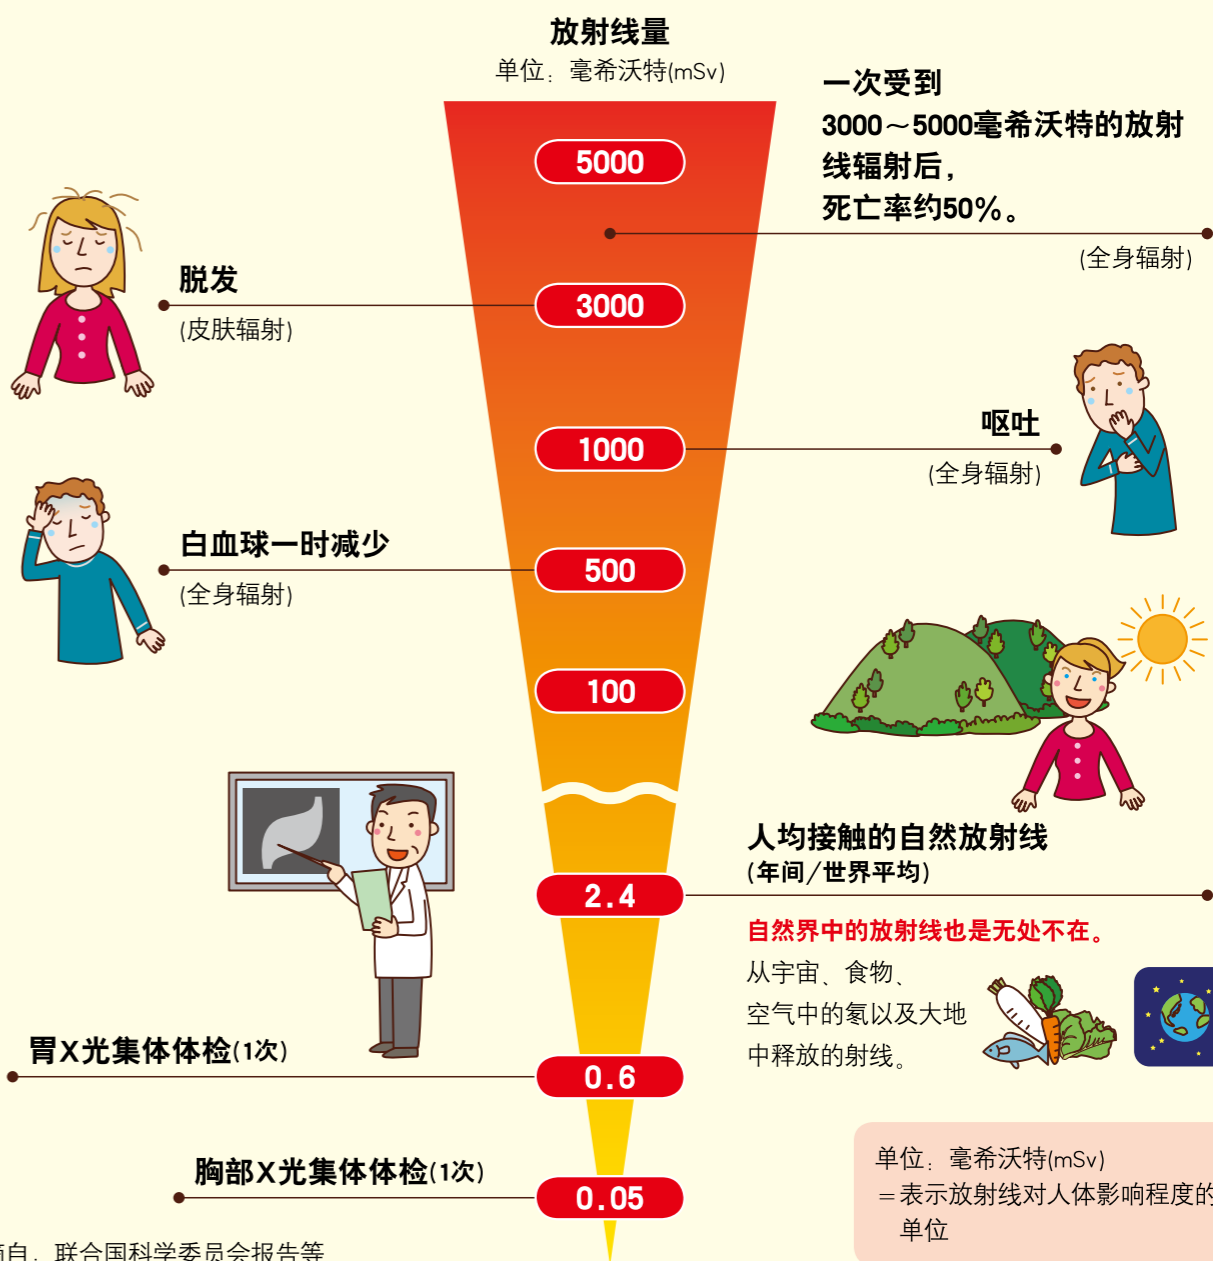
放射线量
单位：毫希沃特(mSv)

5000

一次受到
3000～5000毫希沃特的放射线辐射后，
死亡率约50%。
(全身辐射)

脱发
(皮肤辐射)

3000

1000

呕吐
(全身辐射)

白血球一时减少
(全身辐射)

500

100

人均接触的自然放射线
(年间/世界平均)

2.4

自然界中的放射线也是无处不在。
从宇宙、食物、
空气中的氡以及大地
中释放的射线。

胃X光集体体检(1次)

0.6

胸部X光集体体检(1次)

0.05

单位：毫希沃特(mSv)
＝表示放射线对人体影响程度的
单位

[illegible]自：联合国科学委员会报告等